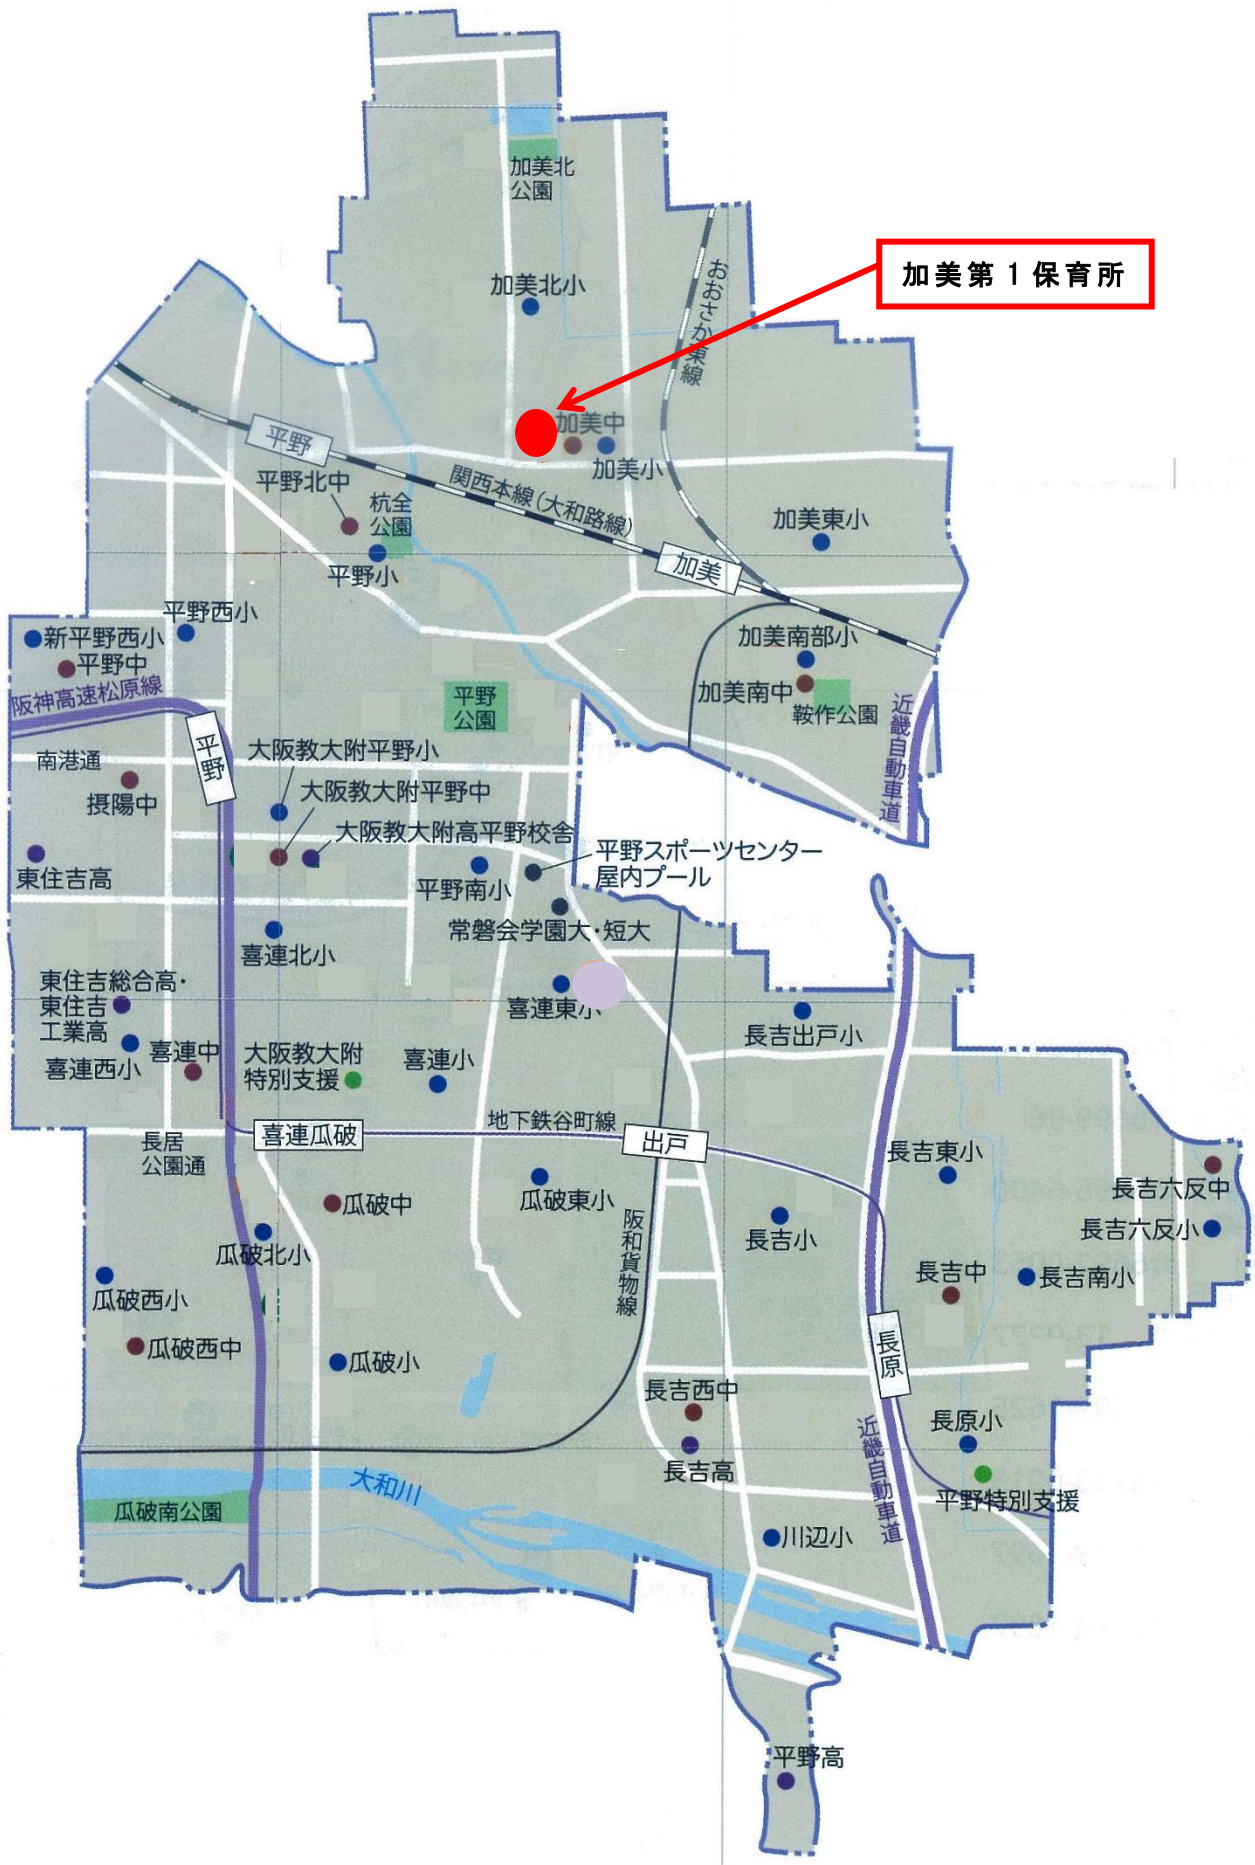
加美北公園

加美北小

加美第１保育所

おおさか東線

加美中

加美小

平野

平野北中

杭全公園

関西本線（大和路線）

加美

加美東小

平野小

平野西小

新平野西小

平野中

阪神高速松原線

加美南部小

加美南中

鞍作公園

近畿自動車道

平野公園

平野

南港通

摂陽中

大阪教大附平野小

大阪教大附平野中

大阪教大附高平野校舎

東住吉高

平野スポーツセンター屋内プール

平野南小

常磐会学園大・短大

喜連北小

東住吉総合高・東住吉工業高

喜連東小

長吉出戸小

喜連中

喜連西小

大阪教大附特別支援

喜連小

地下鉄谷町線

喜連瓜破

出戸

長居公園通

長吉東小

長吉六反中

瓜破中

瓜破東小

長吉六反小

阪和貨物線

長吉小

瓜破北小

長吉中

長吉南小

瓜破西小

瓜破西中

長原

瓜破小

長吉西中

長原小

長吉高

近畿自動車道

大和川

平野特別支援

瓜破南公園

川辺小

平野高